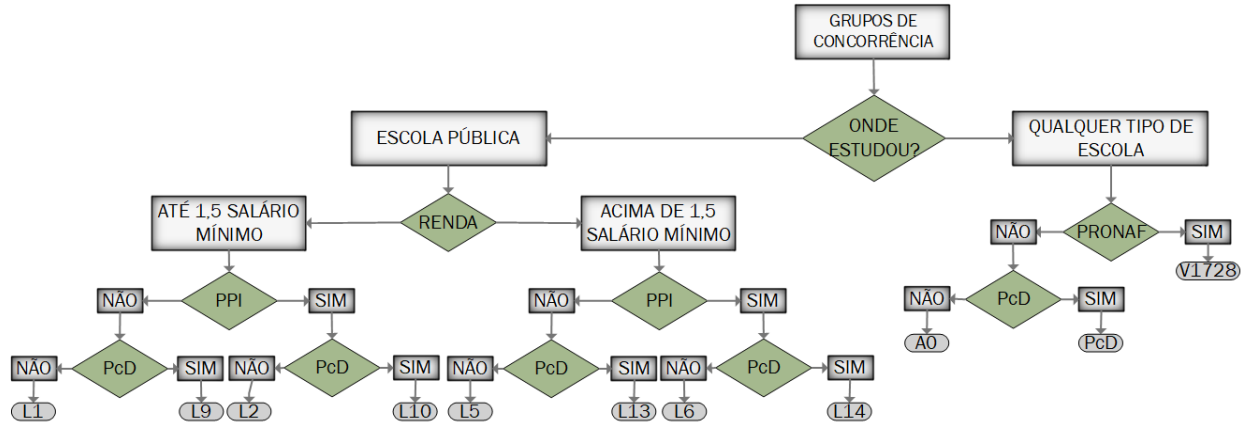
GRUPOS DE CONCORRÊNCIA

ONDE ESTUDOU?

ESCOLA PÚBLICA

QUALQUER TIPO DE ESCOLA

RENDA

ATÉ 1,5 SALÁRIO MÍNIMO

ACIMA DE 1,5 SALÁRIO MÍNIMO

PRONAF

NÃO

SIM

V1728

PcD

NÃO

SIM

A0

PcD

PPI

NÃO

SIM

PcD

NÃO

SIM

L1

L9

PcD

NÃO

SIM

L2

L10

PPI

NÃO

SIM

PcD

NÃO

SIM

L5

L13

PcD

NÃO

SIM

L6

L14